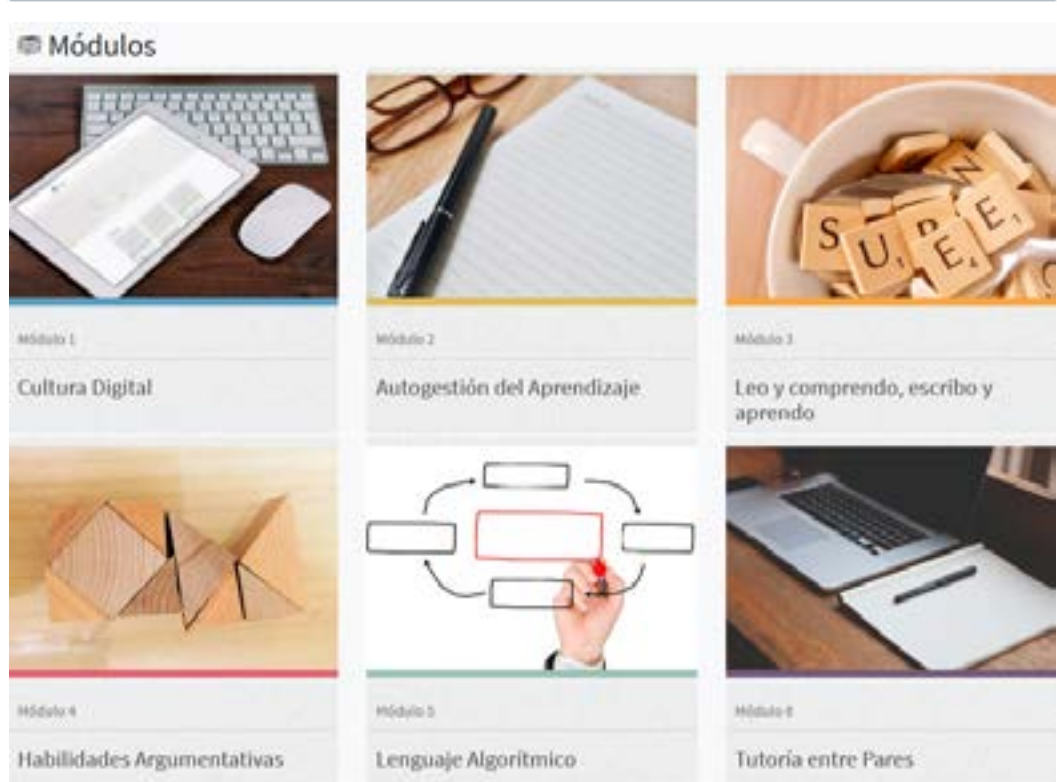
Módulos

Módulo 1

Cultura Digital

Módulo 2

Autogestión del Aprendizaje

Módulo 3

Leo y comprendo, escribo y aprendo

Módulo 4

Habilidades Argumentativas

Módulo 5

Lenguaje Algorítmico

Módulo 6

Tutoría entre Pares